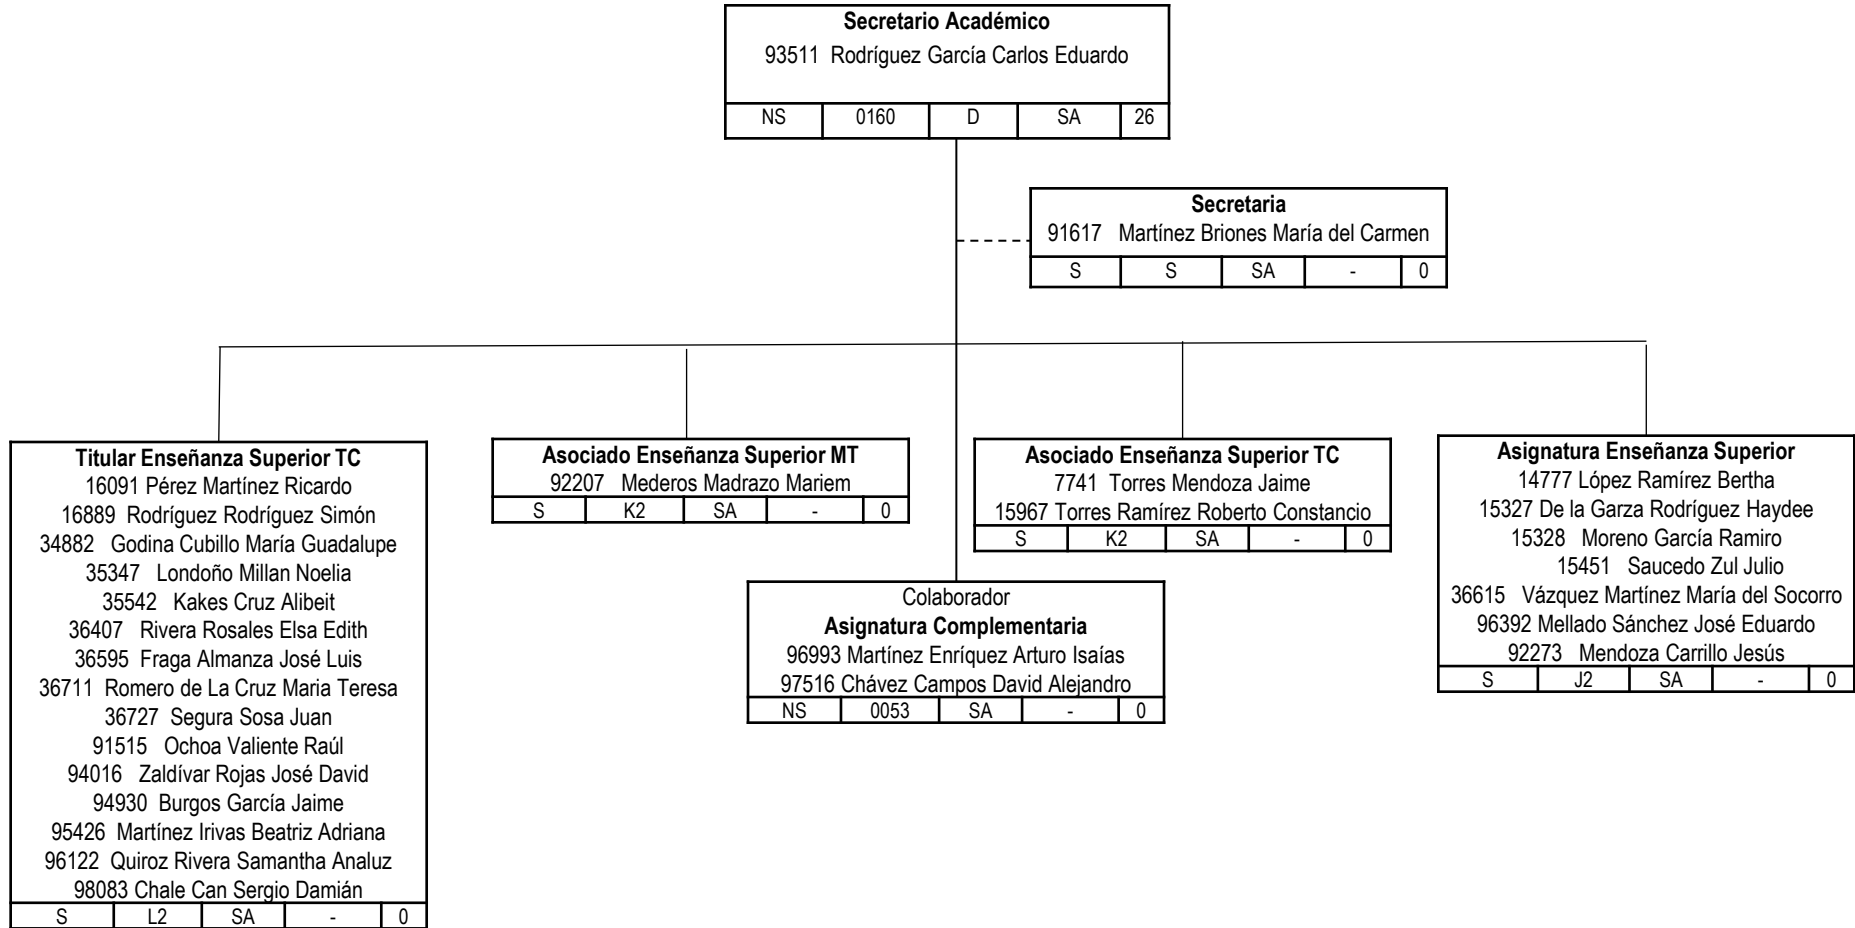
**Secretario Académico**
93511 Rodríguez García Carlos Eduardo

| NS | 0160 | D | SA | 26 |
|---|---|---|---|---|

**Secretaria**
91617 Martínez Briones María del Carmen

| S | S | SA | - | 0 |
|---|---|---|---|---|

**Titular Enseñanza Superior TC**
16091 Pérez Martínez Ricardo
16889 Rodríguez Rodríguez Simón
34882 Godina Cubillo María Guadalupe
35347 Londoño Millan Noelia
35542 Kakes Cruz Alibeit
36407 Rivera Rosales Elsa Edith
36595 Fraga Almanza José Luis
36711 Romero de La Cruz Maria Teresa
36727 Segura Sosa Juan
91515 Ochoa Valiente Raúl
94016 Zaldívar Rojas José David
94930 Burgos García Jaime
95426 Martínez Irivas Beatriz Adriana
96122 Quiroz Rivera Samantha Analuz
98083 Chale Can Sergio Damián

| S | L2 | SA | - | 0 |
|---|---|---|---|---|

**Asociado Enseñanza Superior MT**
92207 Mederos Madrazo Mariem

| S | K2 | SA | - | 0 |
|---|---|---|---|---|

Colaborador
**Asignatura Complementaria**
96993 Martínez Enríquez Arturo Isaías
97516 Chávez Campos David Alejandro

| NS | 0053 | SA | - | 0 |
|---|---|---|---|---|

**Asociado Enseñanza Superior TC**
7741 Torres Mendoza Jaime
15967 Torres Ramírez Roberto Constancio

| S | K2 | SA | - | 0 |
|---|---|---|---|---|

**Asignatura Enseñanza Superior**
14777 López Ramírez Bertha
15327 De la Garza Rodríguez Haydee
15328 Moreno García Ramiro
15451 Saucedo Zul Julio
36615 Vázquez Martínez María del Socorro
96392 Mellado Sánchez José Eduardo
92273 Mendoza Carrillo Jesús

| S | J2 | SA | - | 0 |
|---|---|---|---|---|